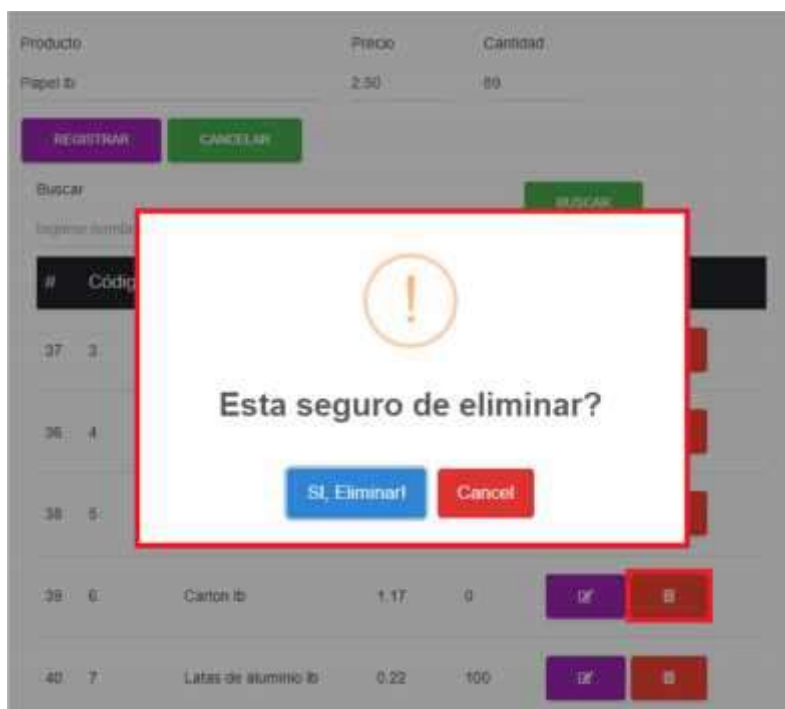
Producto

Papel lb

Precio

2.50

Cantidad

89

REGISTRAR

CANCELAR

Buscar

Ingrese nombr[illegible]

BUSCAR

| # | Códig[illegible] | | | | |
|---|---|---|---|---|---|
| 37 | 3 | | | | |
| 36 | 4 | | | | |
| 38 | 5 | | | | |
| 39 | 6 | Carton lb | 1.17 | 0 | |
| 40 | 7 | Latas de alumino lb | 0.22 | 100 | |

!

Esta seguro de eliminar?

Si, Eliminar!

Cancel